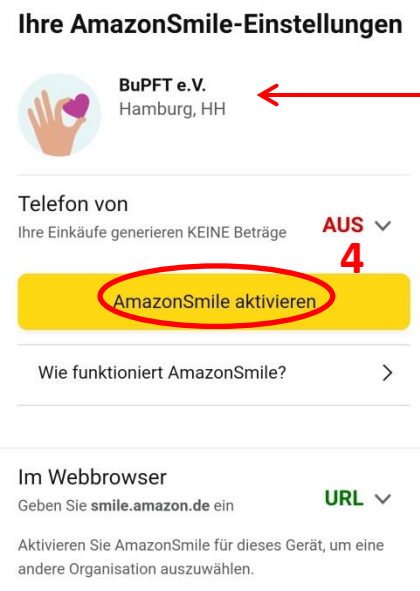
Ihre AmazonSmile-Einstellungen

BuPFT e.V.
Hamburg, HH

Telefon von
Ihre Einkäufe generieren KEINE Beträge

AUS

4

AmazonSmile aktivieren

Wie funktioniert AmazonSmile?

Im Webbrowser
Geben Sie **smile.amazon.de** ein

URL

Aktivieren Sie AmazonSmile für dieses Gerät, um eine andere Organisation auszuwählen.